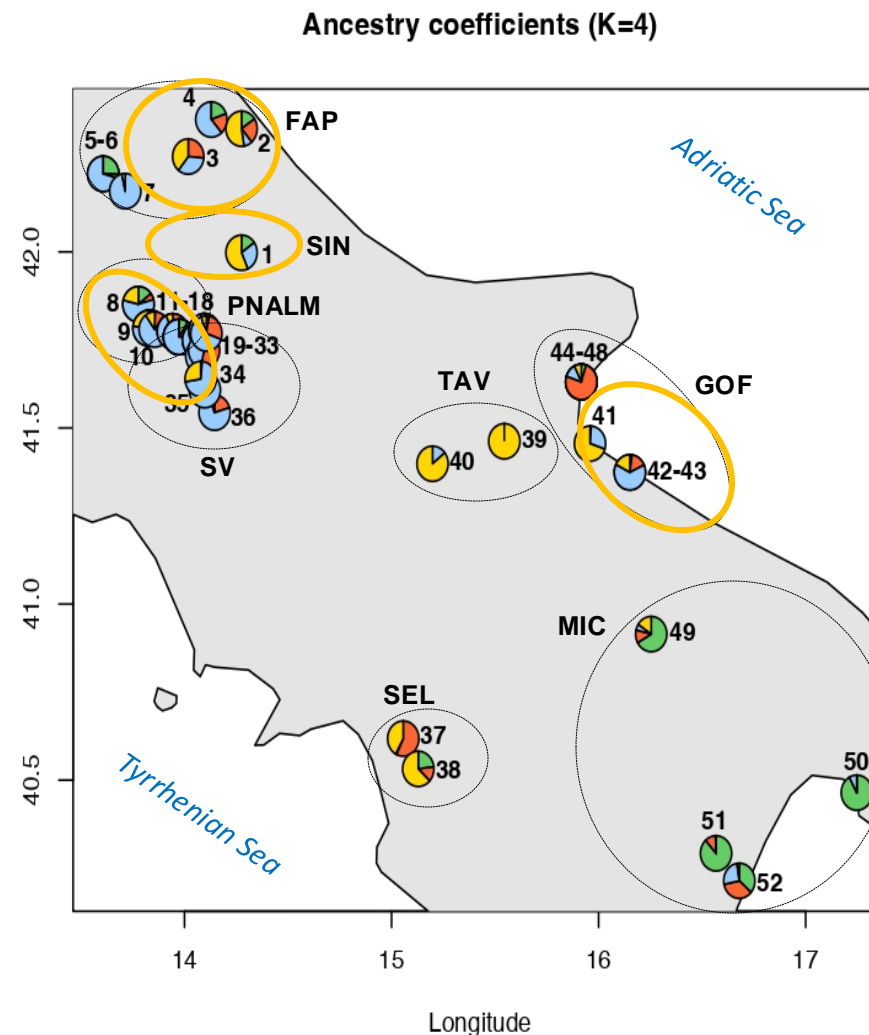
Ancestry coefficients (K=4)

4
FAP
5-6
2
3
7
Adriatic Sea
42.0
SIN
1
8
11-18
PNALM
9
10
19-33
44-48
34
GOF
41.5
35
36
TAV
39
41
40
42-43
SV
41.0
MIC
49
SEL
37
50
40.5
38
Tyrrhenian Sea
51
52
14
15
16
17
Longitude